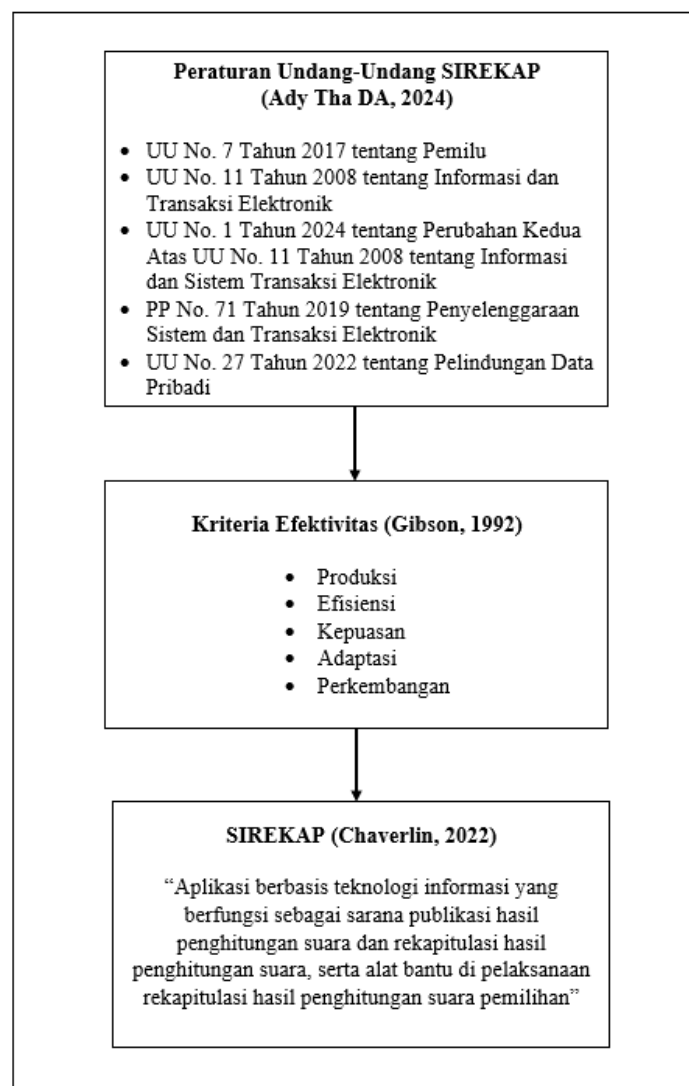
**Peraturan Undang-Undang SIREKAP (Ady Tha DA, 2024)**

- UU No. 7 Tahun 2017 tentang Pemilu
- UU No. 11 Tahun 2008 tentang Informasi dan Transaksi Elektronik
- UU No. 1 Tahun 2024 tentang Perubahan Kedua Atas UU No. 11 Tahun 2008 tentang Informasi dan Sistem Transaksi Elektronik
- PP No. 71 Tahun 2019 tentang Penyelenggaraan Sistem dan Transaksi Elektronik
- UU No. 27 Tahun 2022 tentang Pelindungan Data Pribadi

**Kriteria Efektivitas (Gibson, 1992)**

- Produksi
- Efisiensi
- Kepuasan
- Adaptasi
- Perkembangan

**SIREKAP (Chaverlin, 2022)**

"Aplikasi berbasis teknologi informasi yang berfungsi sebagai sarana publikasi hasil penghitungan suara dan rekapitulasi hasil penghitungan suara, serta alat bantu di pelaksanaan rekapitulasi hasil penghitungan suara pemilihan"